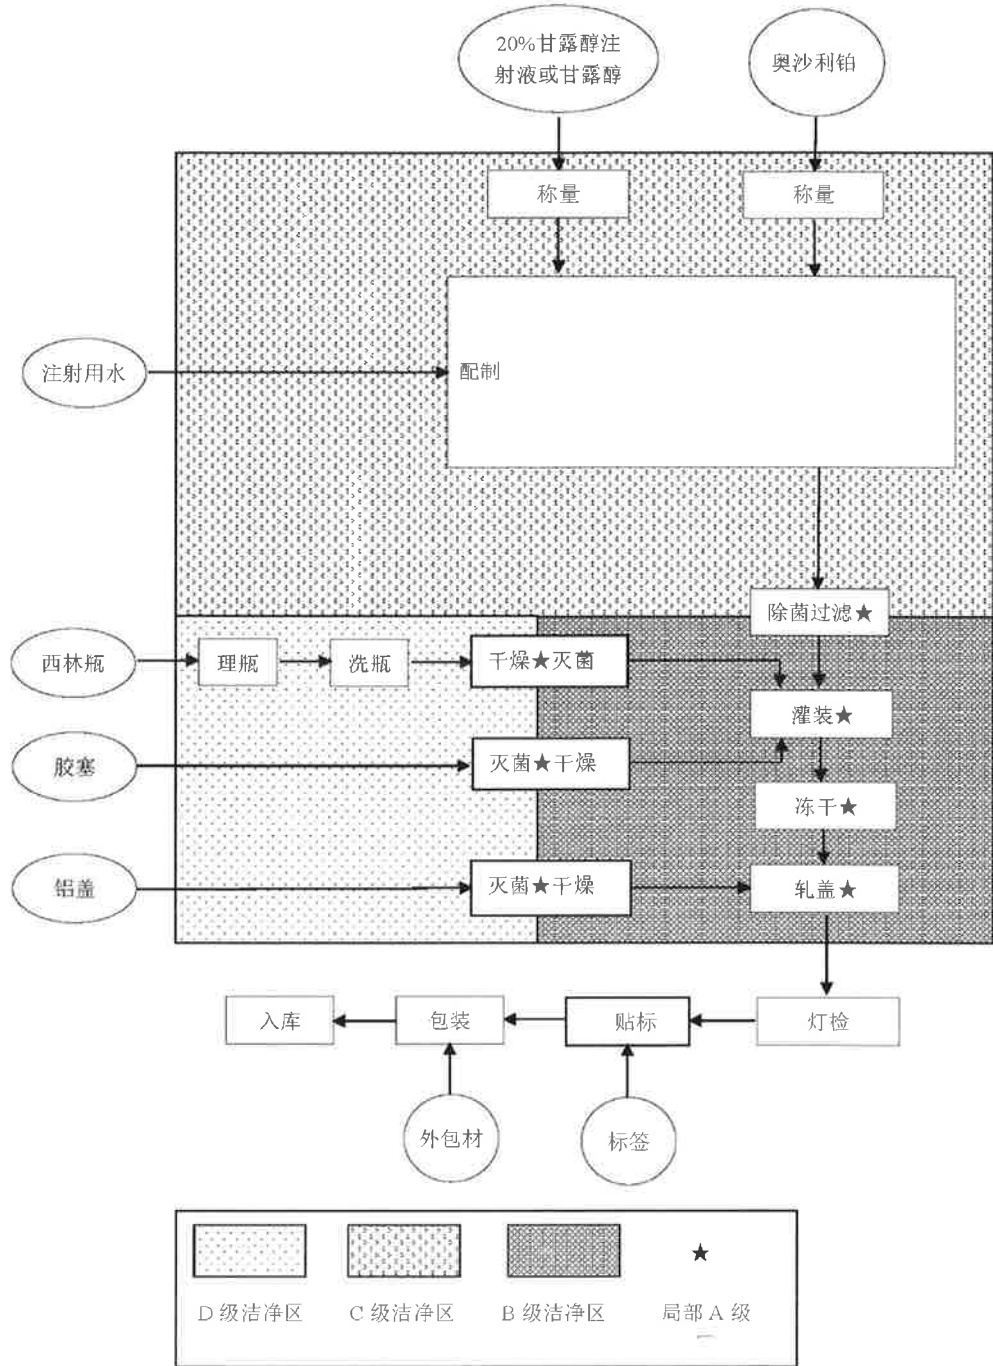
20%甘露醇注射液或甘露醇

奥沙利铂

称量

称量

注射用水

配制

除菌过滤★

西林瓶

理瓶

洗瓶

干燥★灭菌

灌装★

胶塞

灭菌★干燥

冻干★

铝盖

灭菌★干燥

轧盖★

入库

包装

贴标

灯检

外包材

标签

D 级洁净区

C 级洁净区

B 级洁净区

★

局部 A 级